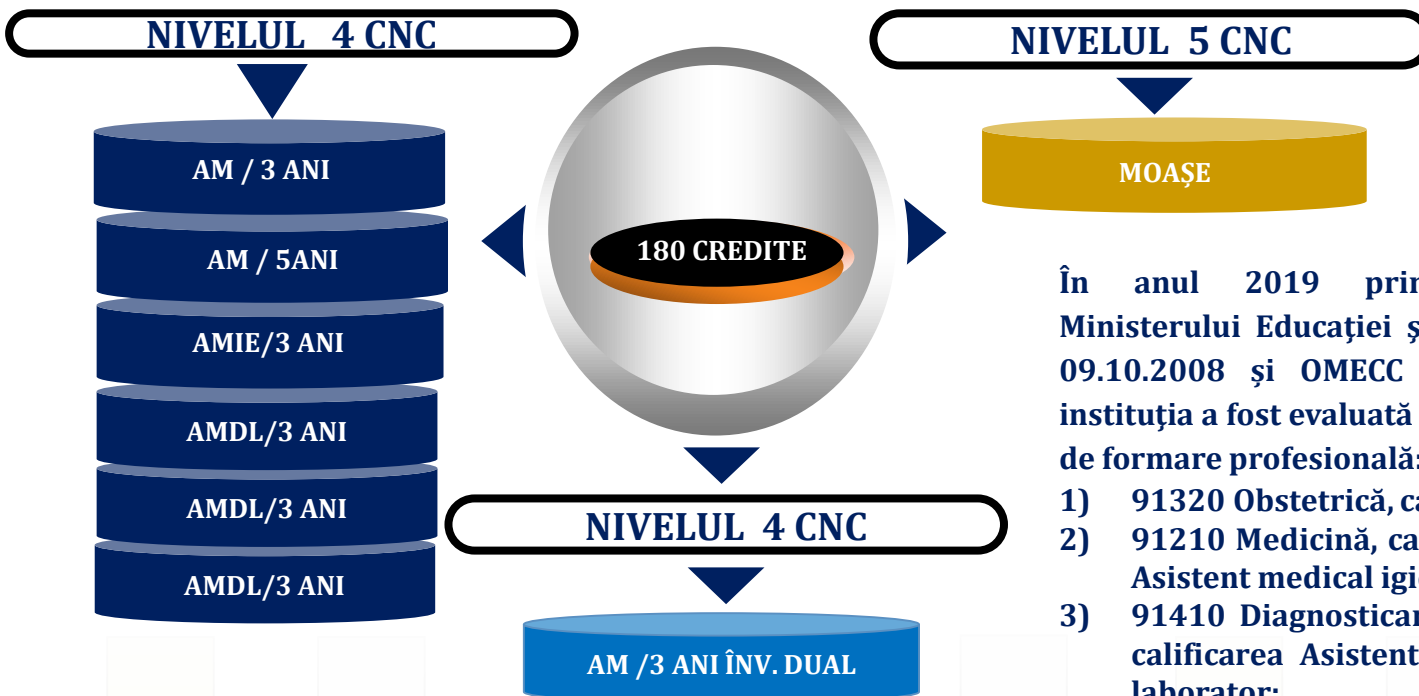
NIVELUL 4 CNC

AM / 3 ANI

AM / 5ANI

AMIE/3 ANI

AMDL/3 ANI

AMDL/3 ANI

AMDL/3 ANI

180 CREDITE

NIVELUL 5 CNC

MOAȘE

NIVELUL 4 CNC

AM /3 ANI ÎNV. DUAL

În anul 2019 prin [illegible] Ministerului Educației ș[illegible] 09.10.2008 și OMECC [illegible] instituția a fost evaluată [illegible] de formare profesională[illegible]

1) 91320 Obstetrică, ca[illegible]

2) 91210 Medicină, ca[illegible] Asistent medical igi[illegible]

3) 91410 Diagnostica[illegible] calificarea Asistent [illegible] laborator;